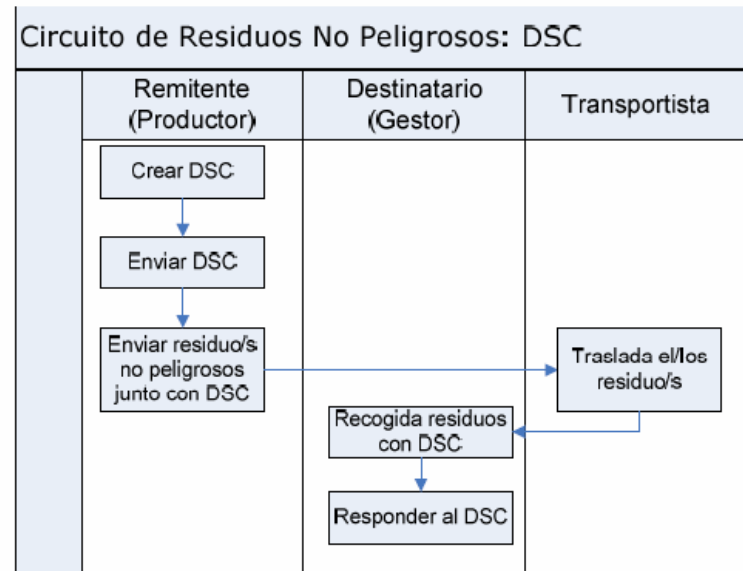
Circuito de Residuos No Peligrosos: DSC

| Remitente (Productor) | Destinatario (Gestor) | Transportista |
|---|---|---|
| Crear DSC | | |
| Enviar DSC | | |
| Enviar residuo/s no peligrosos junto con DSC | | Traslada el/los residuo/s |
| | Recogida residuos con DSC | |
| | Responder al DSC | |